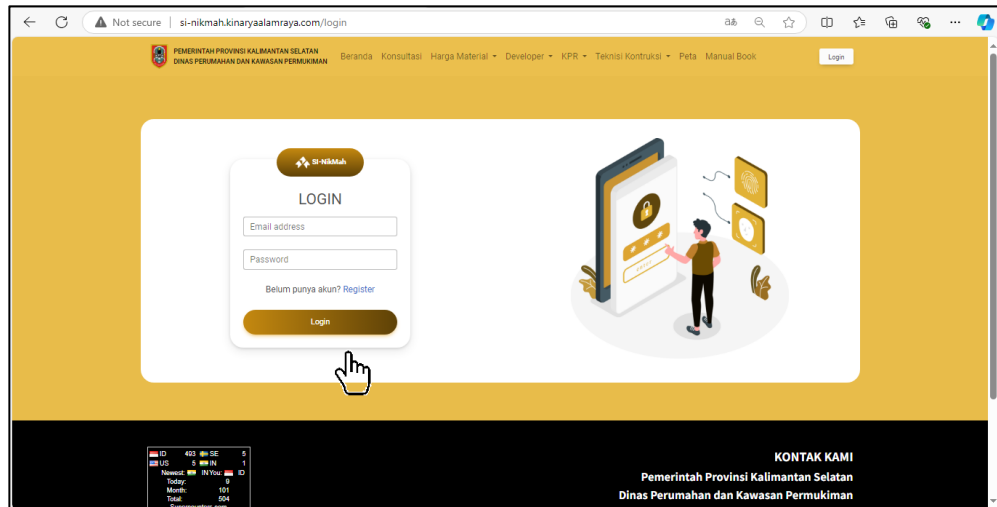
Not secure | si-nikmah.kinaryaalamraya.com/login

PEMERINTAH PROVINSI KALIMANTAN SELATAN
DINAS PERUMAHAN DAN KAWASAN PERMUKIMAN

Beranda Konsultasi Harga Material Developer KPR Teknisi Kontruksi Peta Manual Book

Login

Si-NikMah

LOGIN

Email address

Password

Belum punya akun? Register

Login

ID 493 SE 5
US 5 IN 1
Newest: IN You: ID
Today: 9
Month: 101
Total: 504

KONTAK KAMI
Pemerintah Provinsi Kalimantan Selatan
Dinas Perumahan dan Kawasan Permukiman